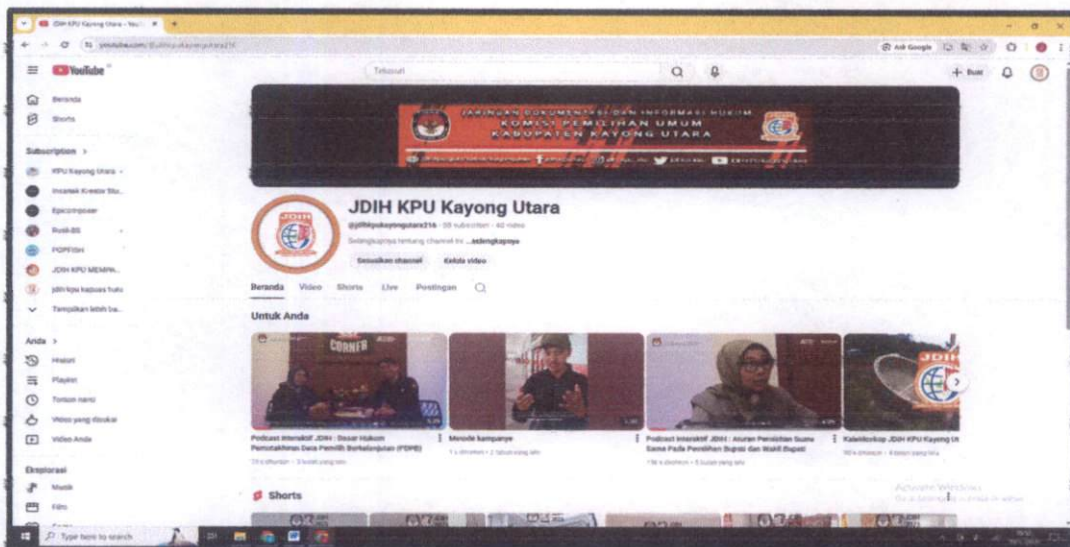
JDIH KPU Kayong Utara - YouTube

youtube.com/@jdihkpukayongutara216

YouTube

Telusuri

+ Buat

Beranda

Shorts

Subscription >

KPU Kayong Utara

Incantek Kreator Stu...

Epcomposer

Rusli-BS

POPFISH

JDIH KPU MEMPA...

jdih kpu kapuas hulu

Tampilkan lebih ba...

Anda >

Histori

Playlist

Tonton nanti

Video yang disukai

Video Anda

Eksplorasi

Musik

Film

JARINGAN DOKUMENTASI DAN INFORMASI HUKUM
KOMISI PEMILIHAN UMUM
KABUPATEN KAYONG UTARA

JDIH KPU Kayong Utara

@jdihkpukayongutara216 · 55 subscriber · 40 video

Selengkapnya tentang channel ini ...selengkapnya

Sesuaikan channel

Kelola video

Beranda Video Shorts Live Postingan

Untuk Anda

Podcast Interaktif JDIH : Dasar Hukum Pemutakhiran Data Pemilih Berkelanjutan (PDPB)

Metode kampanye

Podcast Interaktif JDIH : Aturan Pemilihan Suami Sama Pada Pemilihan Bupati dan Wakil Bupati

Kaleidoskop JDIH KPU Kayong Ut

Shorts

Activate Windows

Type here to search